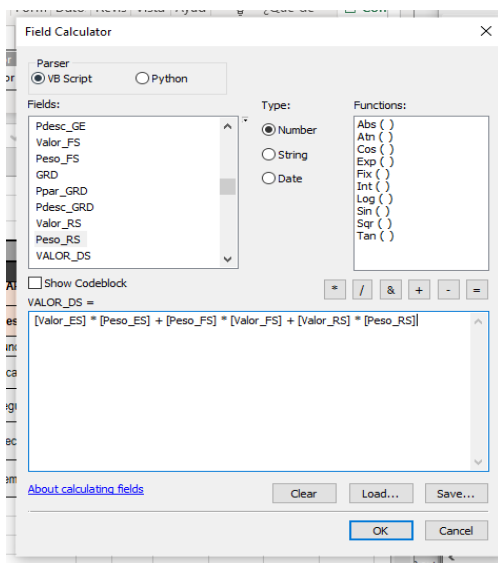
Field Calculator

Parser
VB Script
Python

Fields:
Pdesc_GE
Valor_FS
Peso_FS
GRD
Ppar_GRD
Pdesc_GRD
Valor_RS
Peso_RS
VALOR_DS

Type:
Number
String
Date

Functions:
Abs ( )
Atn ( )
Cos ( )
Exp ( )
Fix ( )
Int ( )
Log ( )
Sin ( )
Sqr ( )
Tan ( )

Show Codeblock
VALOR_DS =

* / & + - =

[Valor_ES] * [Peso_ES] + [Peso_FS] * [Valor_FS] + [Valor_RS] * [Peso_RS]

About calculating fields
Clear
Load...
Save...
OK
Cancel